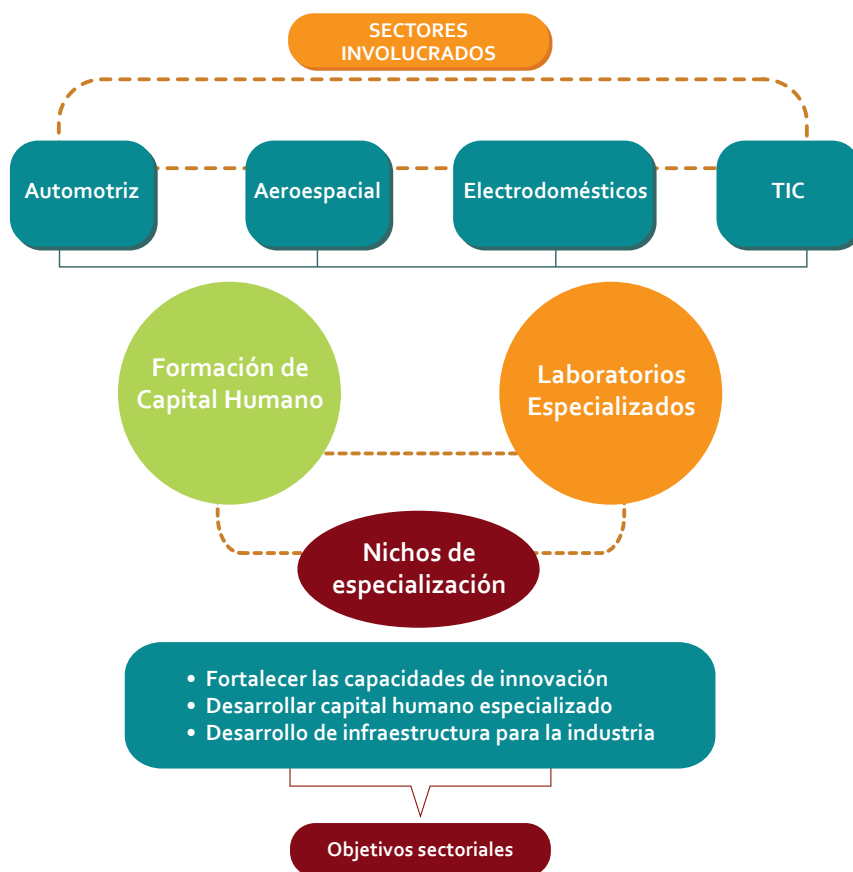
SECTORES INVOLUCRADOS

Automotriz

Aeroespacial

Electrodomésticos

TIC

Formación de Capital Humano

Laboratorios Especializados

Nichos de especialización

- Fortalecer las capacidades de innovación
- Desarrollar capital humano especializado
- Desarrollo de infraestructura para la industria

Objetivos sectoriales